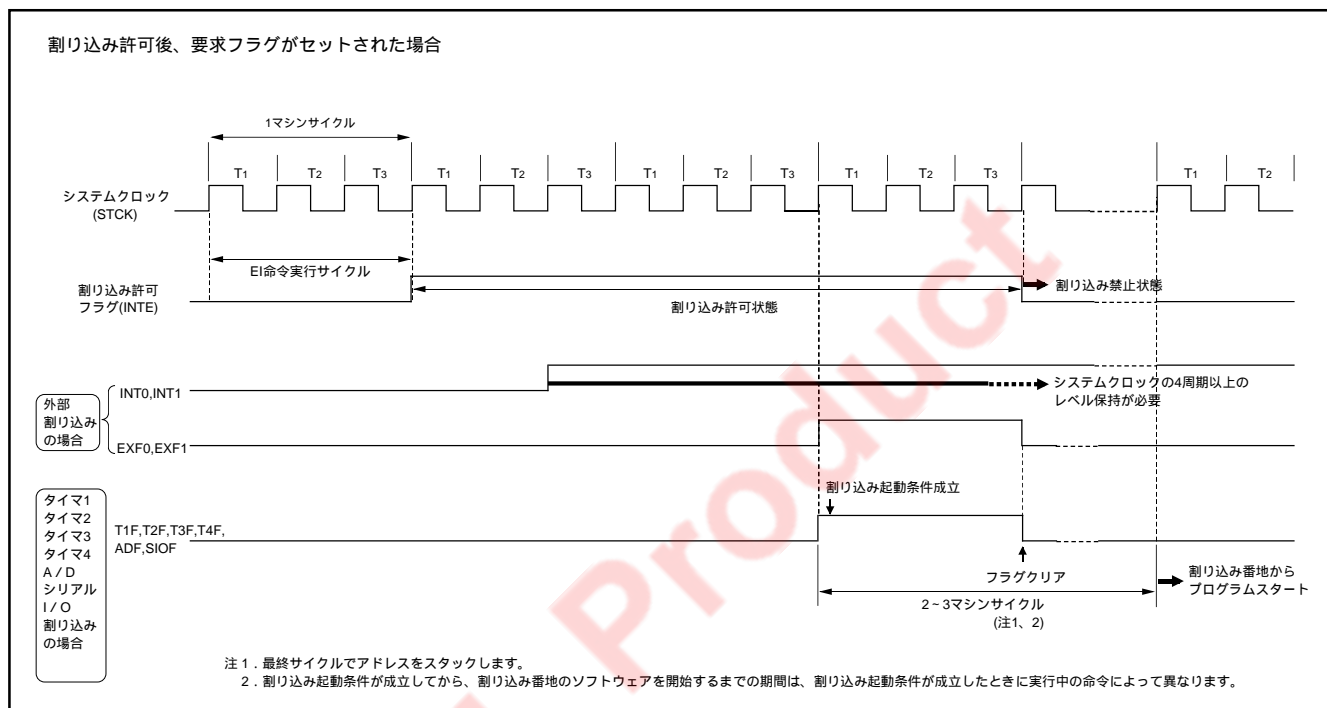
割り込み許可後、要求フラグがセットされた場合

1マシンサイクル

$T_1$ $T_2$ $T_3$ $T_1$ $T_2$ $T_3$ $T_1$ $T_2$ $T_3$ $T_1$ $T_2$ $T_3$ $T_1$ $T_2$

システムクロック (STCK)

EI命令実行サイクル

割り込み許可フラグ(INTE)

割り込み禁止状態

割り込み許可状態

外部割り込みの場合

INT0,INT1

システムクロックの4周期以上のレベル保持が必要

EXF0,EXF1

タイマ1 タイマ2 タイマ3 タイマ4 A / D シリアル I / O 割り込みの場合

割り込み起動条件成立

T1F,T2F,T3F,T4F, ADF,SIOF

フラグクリア

割り込み番地からプログラムスタート

2 ~ 3マシンサイクル (注1、2)

注１. 最終サイクルでアドレスをスタックします。
２. 割り込み起動条件が成立してから、割り込み番地のソフトウェアを開始するまでの期間は、割り込み起動条件が成立したときに実行中の命令によって異なります。

Product